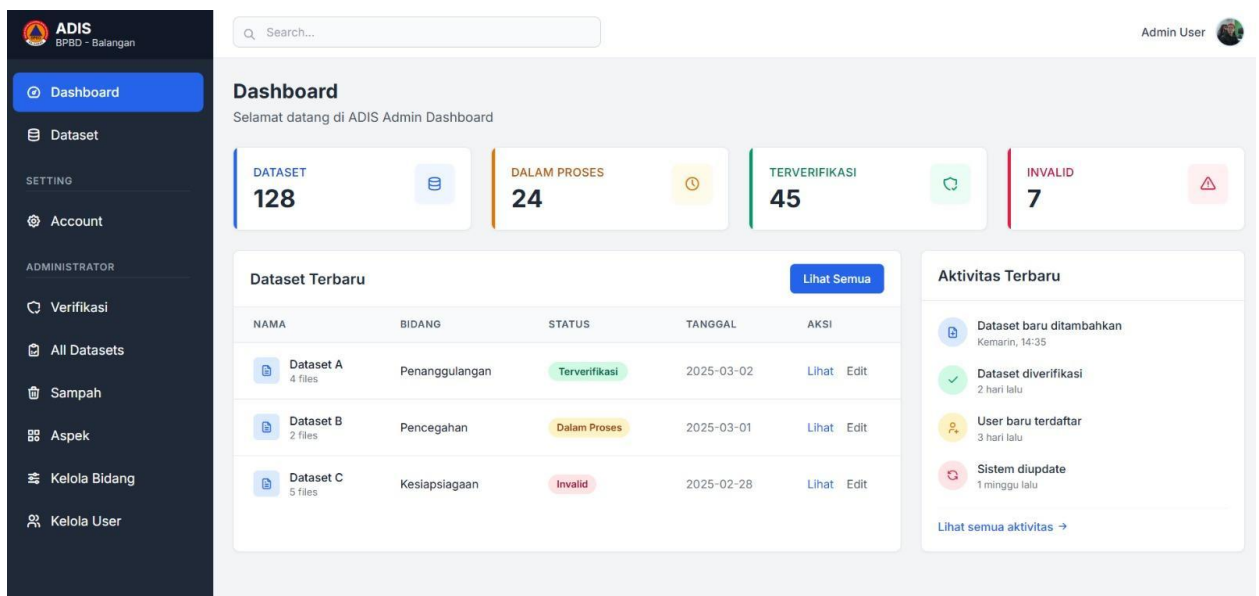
ADIS
BPBD - Balangan

Search...

Admin User

Dashboard
Dataset
SETTING
Account
ADMINISTRATOR
Verifikasi
All Datasets
Sampah
Aspek
Kelola Bidang
Kelola User

Dashboard
Selamat datang di ADIS Admin Dashboard

DATASET
128

DALAM PROSES
24

TERVERIFIKASI
45

INVALID
7

Dataset Terbaru

Lihat Semua

| NAMA | BIDANG | STATUS | TANGGAL | AKSI |
|---|---|---|---|---|
| Dataset A 4 files | Penanggulangan | Terverifikasi | 2025-03-02 | Lihat Edit |
| Dataset B 2 files | Pencegahan | Dalam Proses | 2025-03-01 | Lihat Edit |
| Dataset C 5 files | Kesiapsiagaan | Invalid | 2025-02-28 | Lihat Edit |

Aktivitas Terbaru

Dataset baru ditambahkan
Kemarin, 14:35

Dataset diverifikasi
2 hari lalu

User baru terdaftar
3 hari lalu

Sistem diupdate
1 minggu lalu

Lihat semua aktivitas →